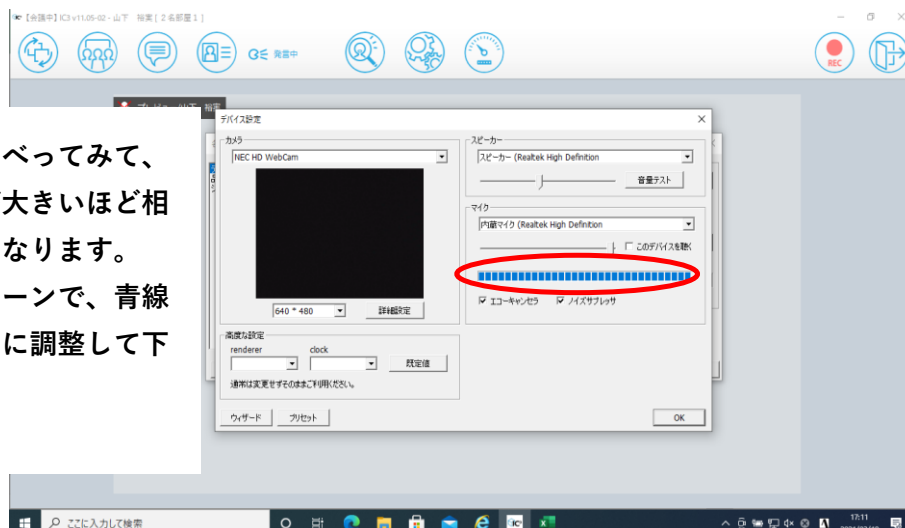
【会議中】IC3 v11.05-02 - 山下　裕実 [ 2 名部屋 1 ]

発言中

REC

デバイス設定

カメラ

NEC HD WebCam

640 * 480

詳細設定

スピーカー

スピーカー (Realtek High Definition

音量テスト

マイク

内蔵マイク (Realtek High Definition

このデバイスを聴く

エコーキャンセラ

ノイズサプレッサ

高度な設定

renderer

clock

既定値

通常は変更せずそのままご利用ください。

ウィザード

プリセット

OK

べってみて、
大きいほど相
なります。
ーンで、青線
に調整して下

ここに入力して検索

17:11